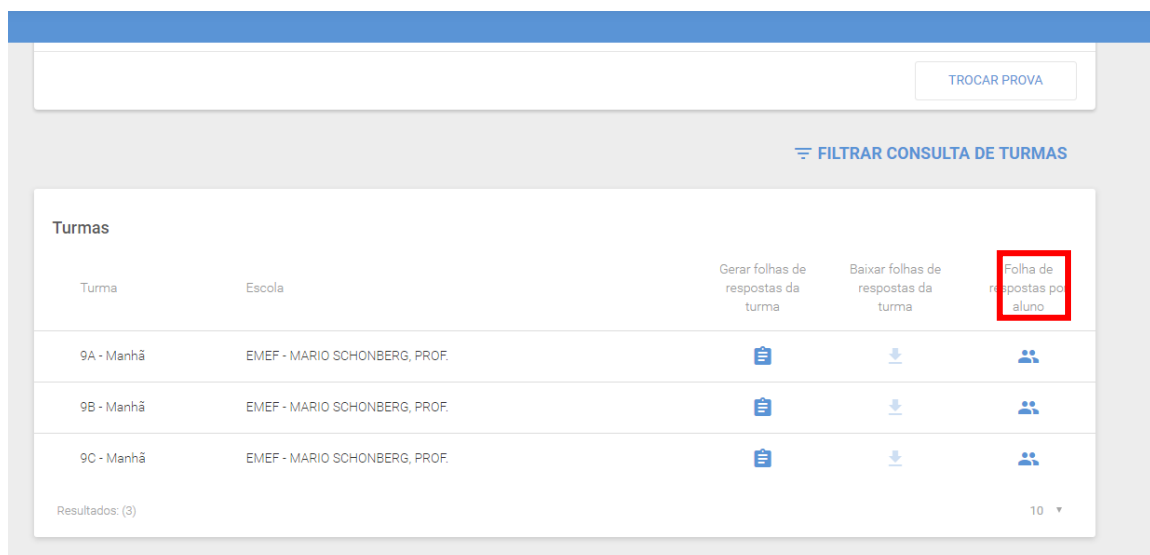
TROCAR PROVA

FILTRAR CONSULTA DE TURMAS

Turmas

| Turma | Escola | Gerar folhas de respostas da turma | Baixar folhas de respostas da turma | Folha de respostas por aluno |
|---|---|---|---|---|
| 9A - Manhã | EMEF - MARIO SCHONBERG, PROF. | | | |
| 9B - Manhã | EMEF - MARIO SCHONBERG, PROF. | | | |
| 9C - Manhã | EMEF - MARIO SCHONBERG, PROF. | | | |

Resultados: (3)

10